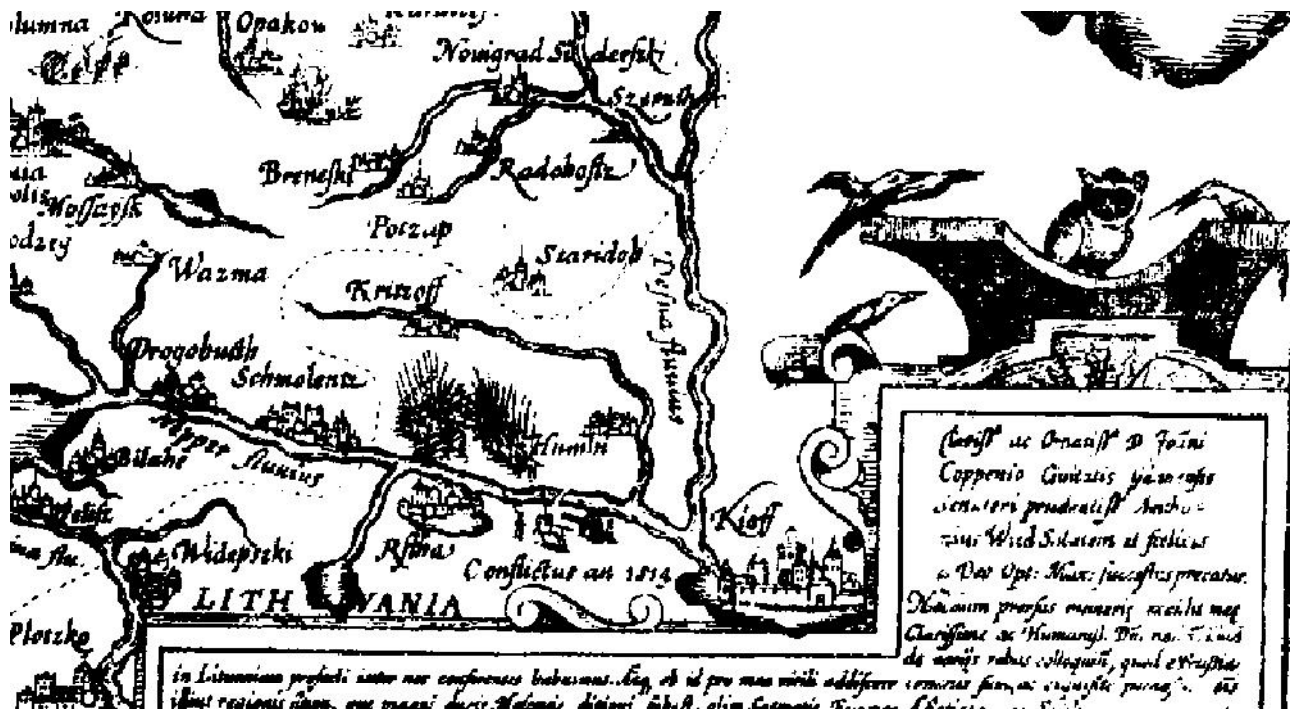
lumna Koluna Opakou Kurunty

Nowigrad Siderfski

Szeruth

Brenefki

Radohoftz

olis Moffzyfk

odzey

Potzap

Wazma

Staridob

Kritzoff

Defna fluuius

Drogobuth

Schmolentz

Bilahe

Nieper fluuius

Humlin

Rfina

Widepzki

Kioff

Conflictus an 1814

LITH VANIA

Plotzko

Clariss.o ac Ornatiss.o D Joani Coppenio Gouitatis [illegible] senatori prudentiss.o Andre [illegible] Wied Salutem et felicitas a Deo Opt: Max: successus precatur.

Nuncium praesens muneris excellis meq Clarissime ac Humaniss. Dn. na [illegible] de nonijs rebus colloquia, quod e Prussia

in Lituaniam profecti inter nos conferences habuimus. Aug. ob id pro mea virili addiscere cometur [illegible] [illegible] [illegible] illius regionis situm, quae magni ducis Moscouiae ditioni subest, olim Sarmatia Europea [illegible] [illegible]